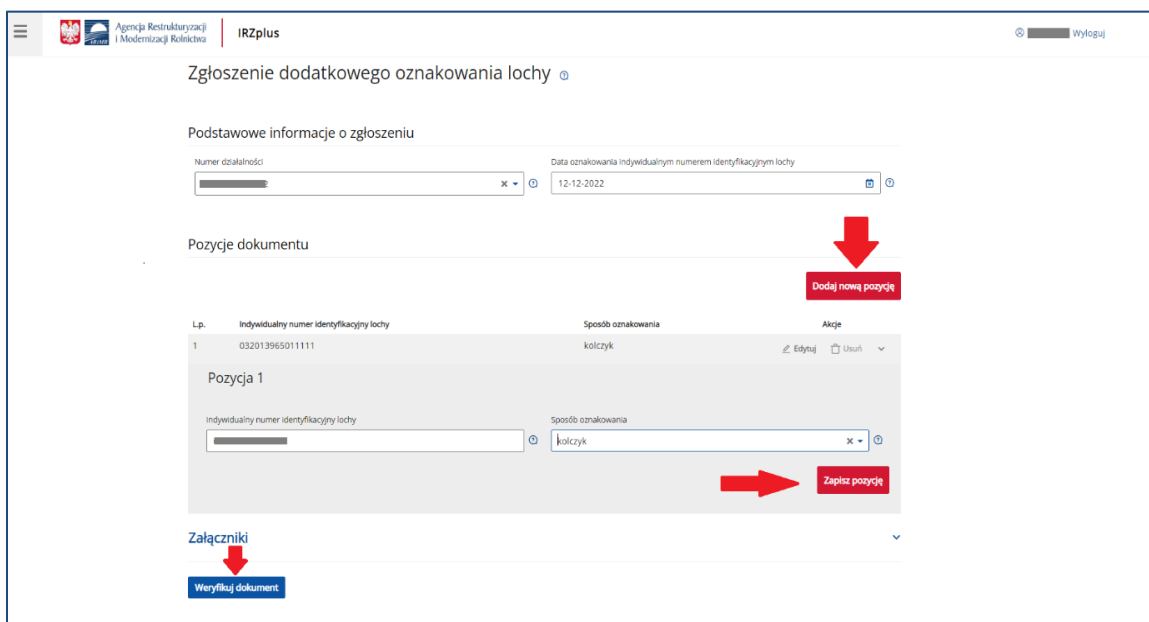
Agencja Restrukturyzacji i Modernizacji Rolnictwa

IRZplus

Wyloguj

Zgłoszenie dodatkowego oznakowania lochy

Podstawowe informacje o zgłoszeniu

Numer działalności

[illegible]

Data oznakowania indywidualnym numerem identyfikacyjnym lochy

12-12-2022

Pozycje dokumentu

Dodaj nową pozycję

| L.p. | Indywidualny numer identyfikacyjny lochy | Sposób oznakowania | Akcje |
|---|---|---|---|
| 1 | 032013965011111 | kolczyk | Edytuj Usuń |

Pozycja 1

Indywidualny numer identyfikacyjny lochy

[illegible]

Sposób oznakowania

kolczyk

Zapisz pozycję

Załączniki

Weryfikuj dokument